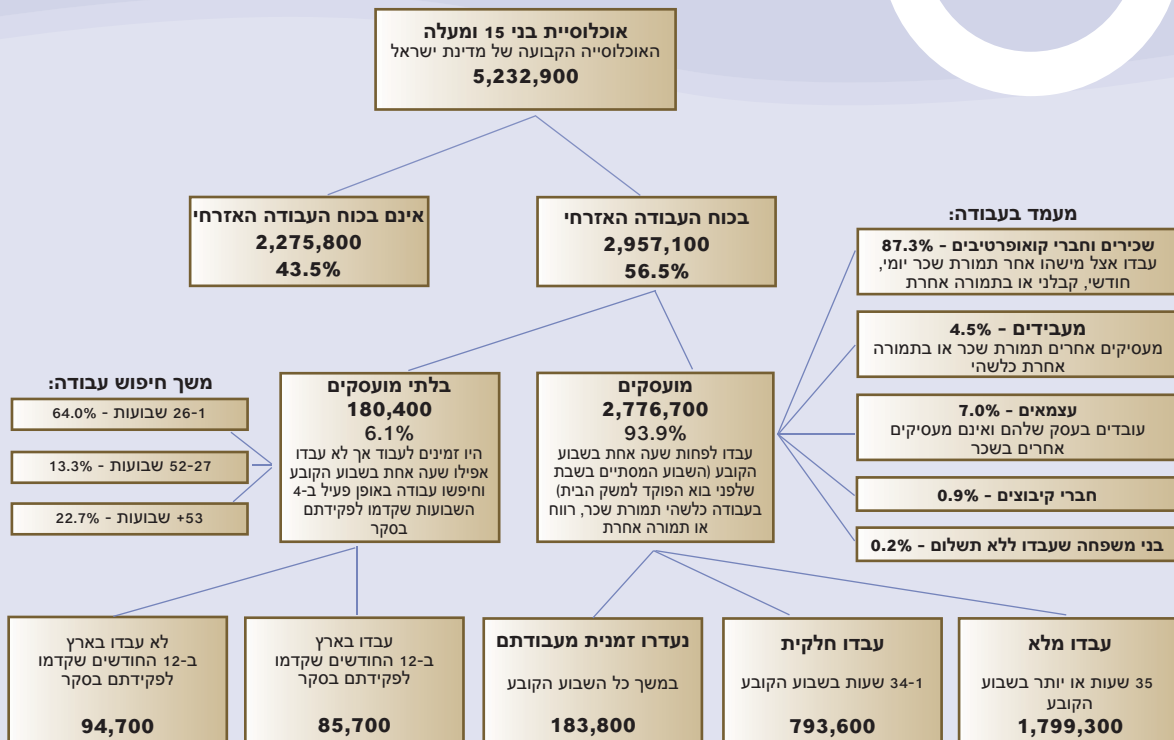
אוכלוסיית בני 15 ומעלה
האוכלוסייה הקבועה של מדינת ישראל
5,232,900

בכוח העבודה האזרחי
2,957,100
56.5%

אינם בכוח העבודה האזרחי
2,275,800
43.5%

מעמד בעבודה:

שכירים וחברי קואופרטיבים - 87.3%
עבדו אצל מישהו אחר תמורת שכר יומי, חודשי, קבלני או בתמורה אחרת

מעבידים - 4.5%
מעסיקים אחרים תמורת שכר או בתמורה אחרת כלשהי

עצמאים - 7.0%
עובדים בעסק שלהם ואינם מעסיקים אחרים בשכר

חברי קיבוצים - 0.9%

בני משפחה שעבדו ללא תשלום - 0.2%

מועסקים
2,776,700
93.9%
עבדו לפחות שעה אחת בשבוע הקובע (השבוע המסתיים בשבת שלפני בוא הפוקד למשק הבית) בעבודה כלשהי תמורת שכר, רווח או תמורה אחרת

בלתי מועסקים
180,400
6.1%
היו זמינים לעבוד אך לא עבדו אפילו שעה אחת בשבוע הקובע וחיפשו עבודה באופן פעיל ב-4 השבועות שקדמו לפקידתם בסקר

משך חיפוש עבודה:

1-26 שבועות - 64.0%

27-52 שבועות - 13.3%

+53 שבועות - 22.7%

עבדו מלא
35 שעות או יותר בשבוע הקובע
1,799,300

עבדו חלקית
1-34 שעות בשבוע הקובע
793,600

נעדרו זמנית מעבודתם
במשך כל השבוע הקובע
183,800

עבדו בארץ
ב-12 החודשים שקדמו לפקידתם בסקר
85,700

לא עבדו בארץ
ב-12 החודשים שקדמו לפקידתם בסקר
94,700